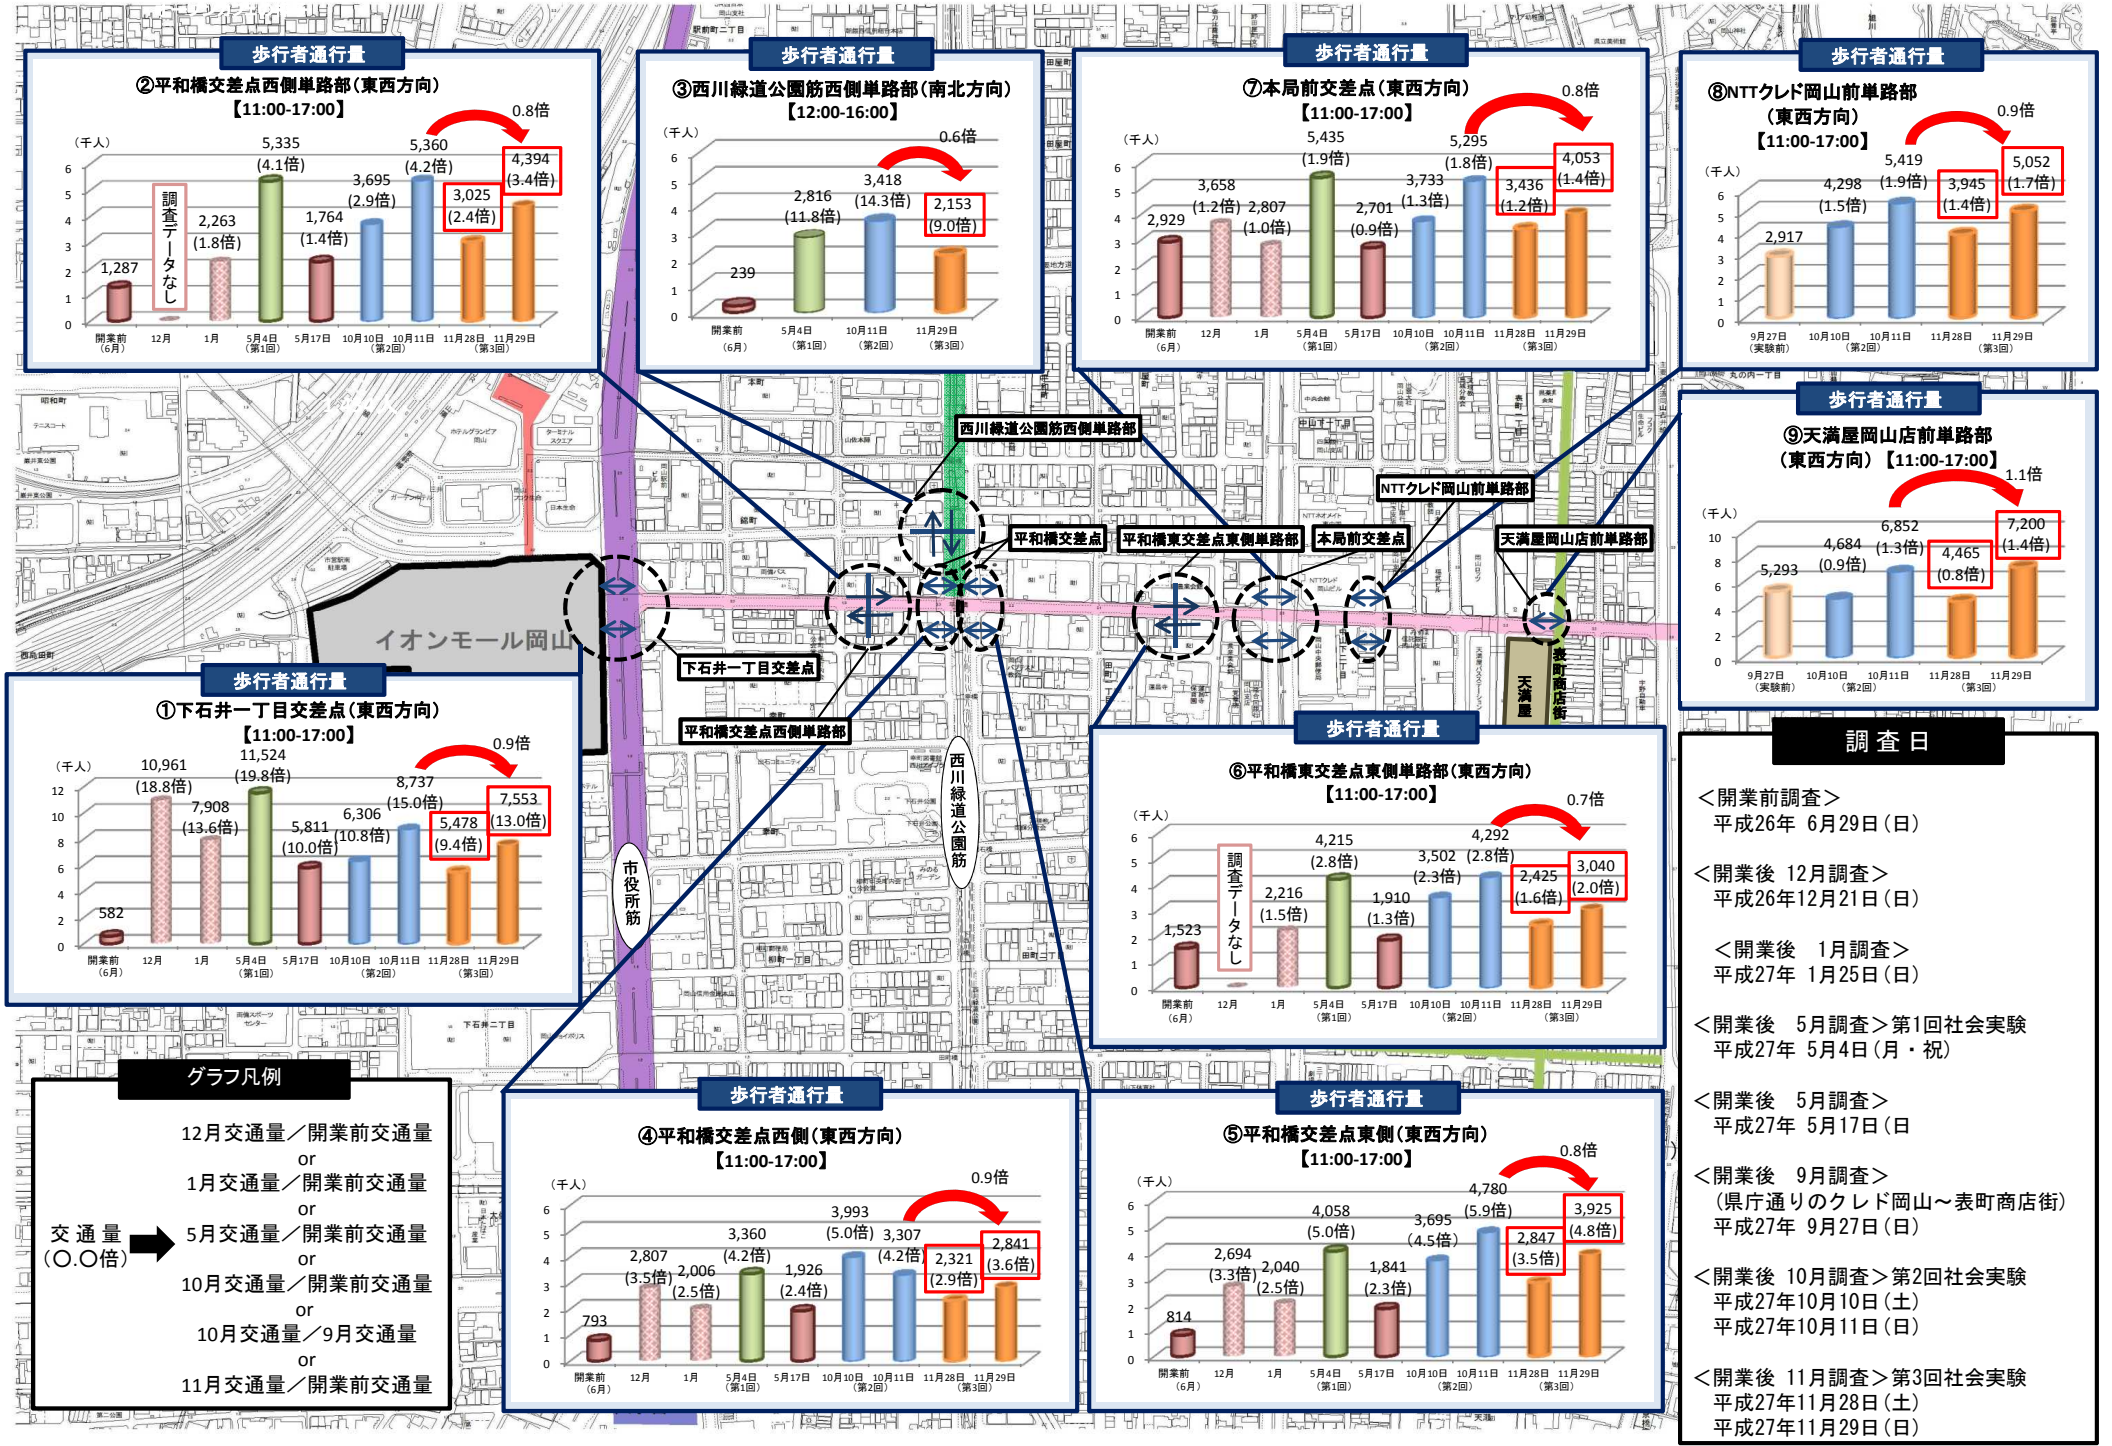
歩行者通行量
②平和橋交差点西側単路部（東西方向）
【11:00-17:00】
（千人）
0.8倍
1,287
調査データなし
2,263 (1.8倍)
5,335 (4.1倍)
1,764 (1.4倍)
3,695 (2.9倍)
5,360 (4.2倍)
3,025 (2.4倍)
4,394 (3.4倍)
開業前（6月） 12月 1月 5月4日（第1回） 5月17日 10月10日（第2回） 10月11日 11月28日（第3回） 11月29日

歩行者通行量
③西川緑道公園筋西側単路部（南北方向）
【12:00-16:00】
（千人）
0.6倍
239
2,816 (11.8倍)
3,418 (14.3倍)
2,153 (9.0倍)
開業前（6月） 5月4日（第1回） 10月11日（第2回） 11月29日（第3回）

歩行者通行量
⑦本局前交差点（東西方向）
【11:00-17:00】
（千人）
0.8倍
2,929
3,658 (1.2倍)
2,807 (1.0倍)
5,435 (1.9倍)
2,701 (0.9倍)
3,733 (1.3倍)
5,295 (1.8倍)
3,436 (1.2倍)
4,053 (1.4倍)
開業前（6月） 12月 1月 5月4日（第1回） 5月17日 10月10日（第2回） 10月11日 11月28日（第3回） 11月29日

歩行者通行量
⑧NTTクレド岡山前単路部（東西方向）
【11:00-17:00】
（千人）
0.9倍
2,917
4,298 (1.5倍)
5,419 (1.9倍)
3,945 (1.4倍)
5,052 (1.7倍)
9月27日（実験前） 10月10日（第2回） 10月11日 11月28日（第3回） 11月29日

歩行者通行量
⑨天満屋岡山店前単路部（東西方向）【11:00-17:00】
（千人）
1.1倍
5,293
4,684 (0.9倍)
6,852 (1.3倍)
4,465 (0.8倍)
7,200 (1.4倍)
9月27日（実験前） 10月10日（第2回） 10月11日 11月28日（第3回） 11月29日

西川緑道公園筋西側単路部
NTTクレド岡山前単路部
平和橋交差点
平和橋東交差点東側単路部
本局前交差点
天満屋岡山店前単路部
イオンモール岡山
下石井一丁目交差点
平和橋交差点西側単路部
市役所筋
西川緑道公園筋
天満屋
表町商店街

歩行者通行量
①下石井一丁目交差点（東西方向）
【11:00-17:00】
（千人）
0.9倍
582
10,961 (18.8倍)
7,908 (13.6倍)
11,524 (19.8倍)
5,811 (10.0倍)
6,306 (10.8倍)
8,737 (15.0倍)
5,478 (9.4倍)
7,553 (13.0倍)
開業前（6月） 12月 1月 5月4日（第1回） 5月17日 10月10日（第2回） 10月11日 11月28日（第3回） 11月29日

歩行者通行量
⑥平和橋東交差点東側単路部（東西方向）
【11:00-17:00】
（千人）
0.7倍
1,523
調査データなし
2,216 (1.5倍)
4,215 (2.8倍)
1,910 (1.3倍)
3,502 (2.3倍)
4,292 (2.8倍)
2,425 (1.6倍)
3,040 (2.0倍)
開業前（6月） 12月 1月 5月4日（第1回） 5月17日 10月10日（第2回） 10月11日 11月28日（第3回） 11月29日

調査日
＜開業前調査＞
平成26年 6月29日（日）
＜開業後 12月調査＞
平成26年12月21日（日）
＜開業後 1月調査＞
平成27年 1月25日（日）
＜開業後 5月調査＞第1回社会実験
平成27年 5月4日（月・祝）
＜開業後 5月調査＞
平成27年 5月17日（日
＜開業後 9月調査＞
（県庁通りのクレド岡山～表町商店街）
平成27年 9月27日（日）
＜開業後 10月調査＞第2回社会実験
平成27年10月10日（土）
平成27年10月11日（日）
＜開業後 11月調査＞第3回社会実験
平成27年11月28日（土）
平成27年11月29日（日）

グラフ凡例
交通量（○.○倍）
12月交通量／開業前交通量
or
1月交通量／開業前交通量
or
5月交通量／開業前交通量
or
10月交通量／開業前交通量
or
10月交通量／9月交通量
or
11月交通量／開業前交通量

歩行者通行量
④平和橋交差点西側（東西方向）
【11:00-17:00】
（千人）
0.9倍
793
2,807 (3.5倍)
2,006 (2.5倍)
3,360 (4.2倍)
1,926 (2.4倍)
3,993 (5.0倍)
3,307 (4.2倍)
2,321 (2.9倍)
2,841 (3.6倍)
開業前（6月） 12月 1月 5月4日（第1回） 5月17日 10月10日（第2回） 10月11日 11月28日（第3回） 11月29日

歩行者通行量
⑤平和橋交差点東側（東西方向）
【11:00-17:00】
（千人）
0.8倍
814
2,694 (3.3倍)
2,040 (2.5倍)
4,058 (5.0倍)
1,841 (2.3倍)
3,695 (4.5倍)
4,780 (5.9倍)
2,847 (3.5倍)
3,925 (4.8倍)
開業前（6月） 12月 1月 5月4日（第1回） 5月17日 10月10日（第2回） 10月11日 11月28日（第3回） 11月29日